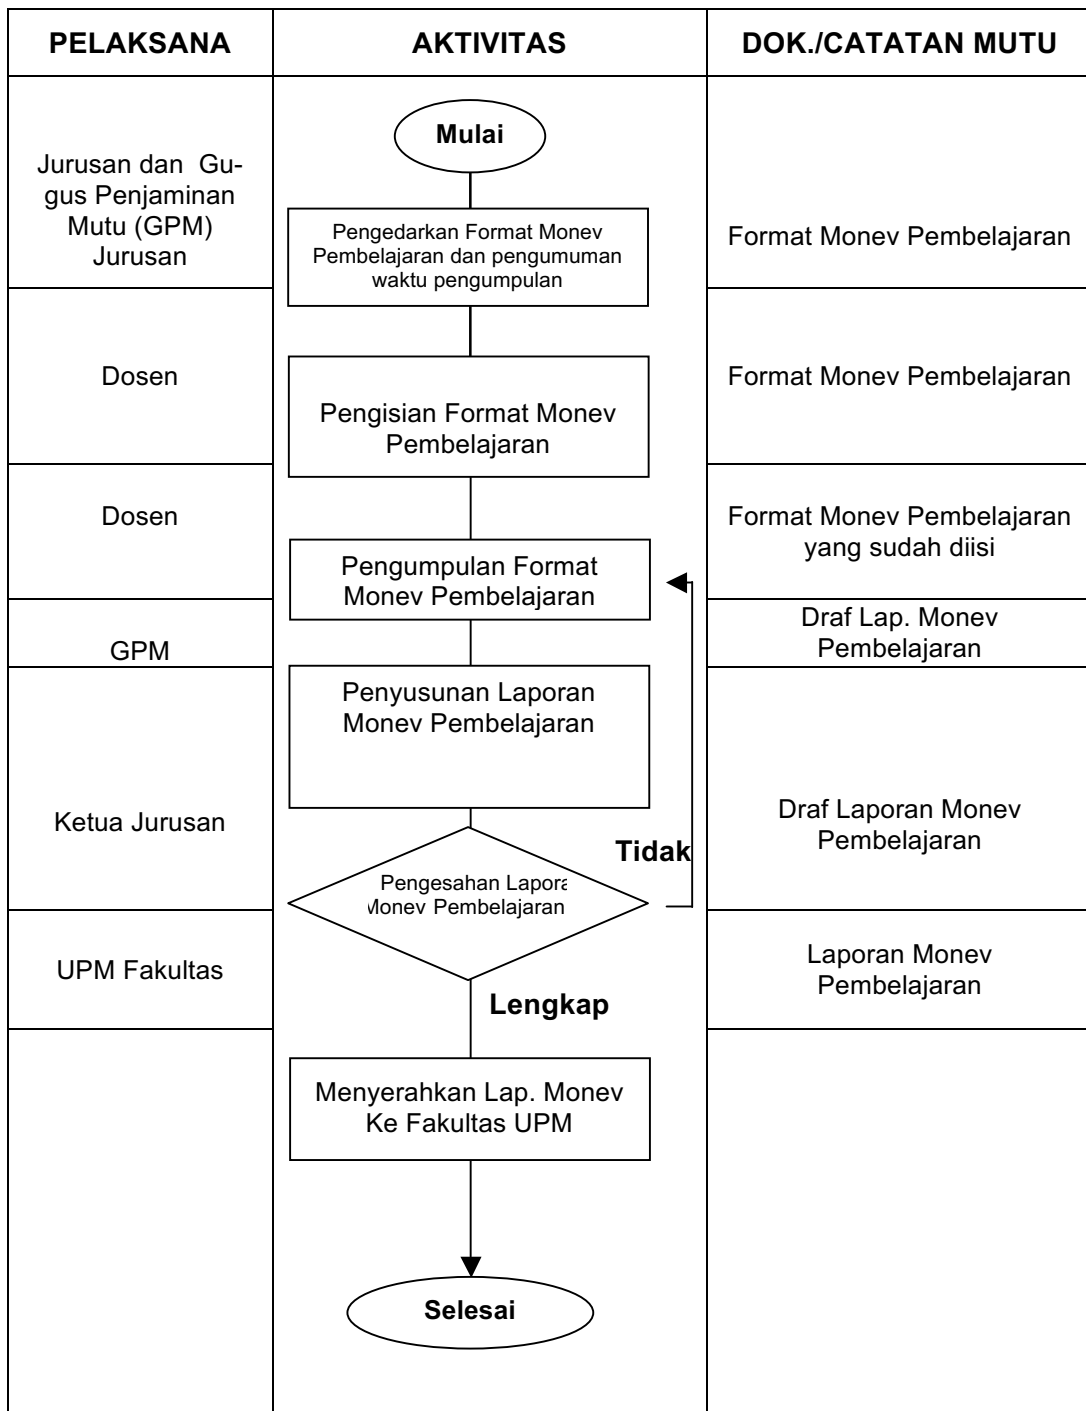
| PELAKSANA | AKTIVITAS | DOK./CATATAN MUTU |
|---|---|---|
| Jurusan dan Gugus Penjaminan Mutu (GPM) Jurusan | Mulai<br>Pengedarkan Format Monev Pembelajaran dan pengumuman waktu pengumpulan | Format Monev Pembelajaran |
| Dosen | Pengisian Format Monev Pembelajaran | Format Monev Pembelajaran |
| Dosen | Pengumpulan Format Monev Pembelajaran | Format Monev Pembelajaran yang sudah diisi |
| GPM | Penyusunan Laporan Monev Pembelajaran | Draf Lap. Monev Pembelajaran |
| Ketua Jurusan | Pengesahan Lapora Monev Pembelajaran<br>Tidak | Draf Laporan Monev Pembelajaran |
| UPM Fakultas | Lengkap | Laporan Monev Pembelajaran |
| | Menyerahkan Lap. Monev Ke Fakultas UPM<br>Selesai | |